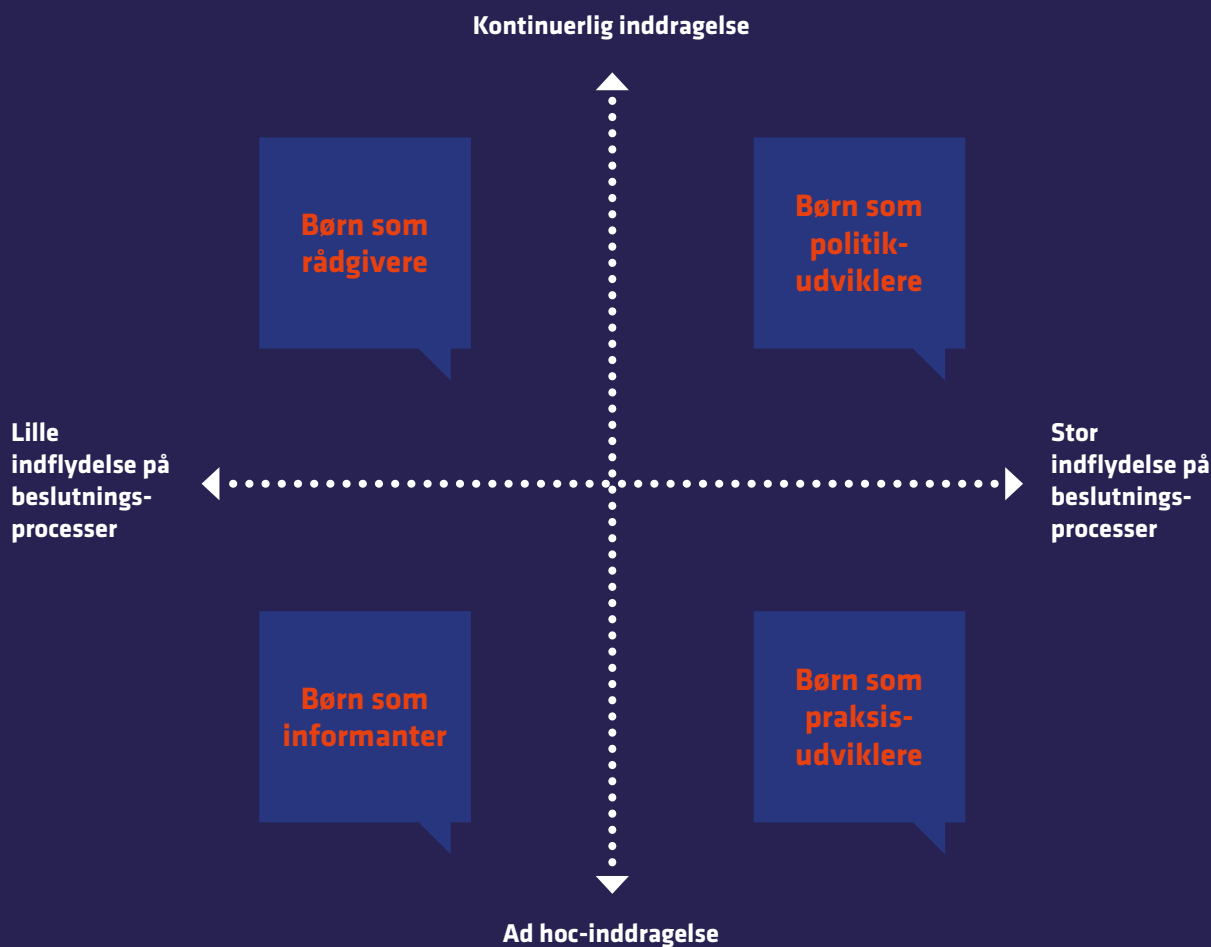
Kontinuerlig inddragelse

Børn som rådgivere

Børn som politikudviklere

Lille indflydelse på beslutningsprocesser

Stor indflydelse på beslutningsprocesser

Børn som informanter

Børn som praksisudviklere

Ad hoc-inddragelse